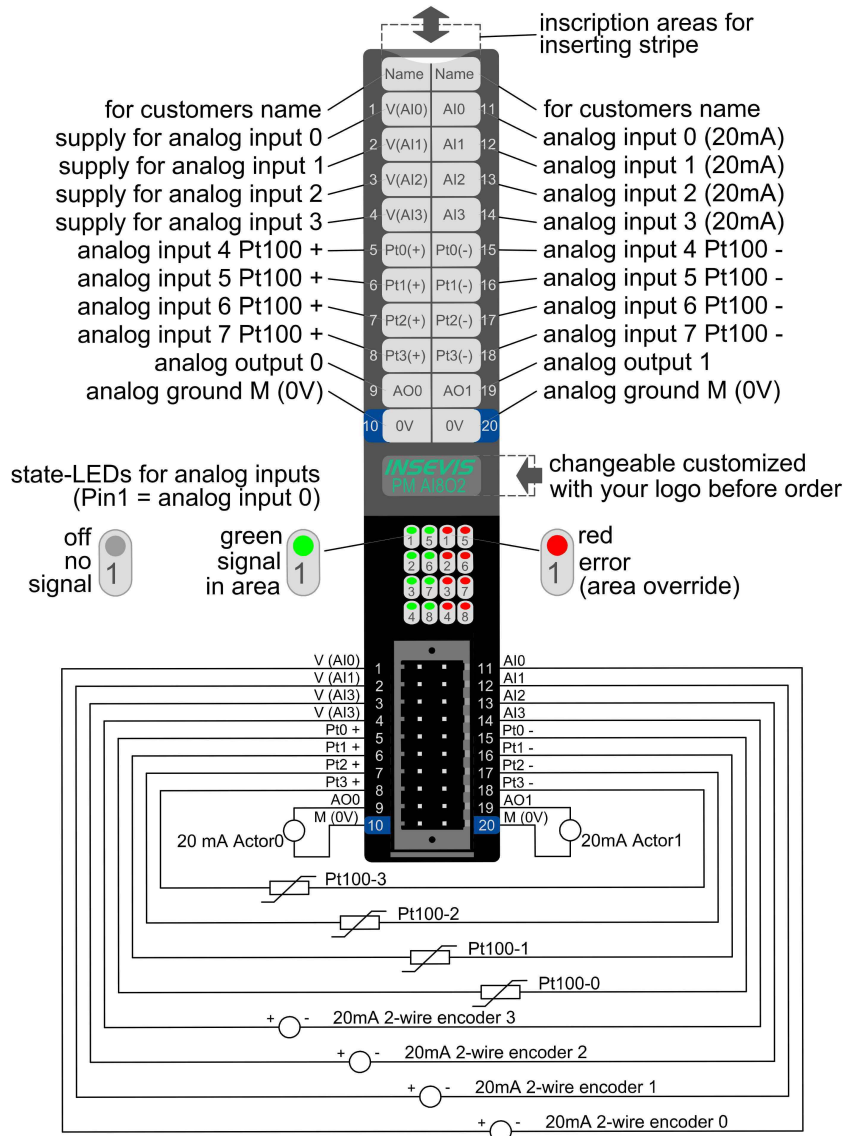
inscription areas for inserting stripe

| | Name | Name | |
|---|---|---|---|
| 1 | V(AI0) | AI0 | 11 |
| 2 | V(AI1) | AI1 | 12 |
| 3 | V(AI2) | AI2 | 13 |
| 4 | V(AI3) | AI3 | 14 |
| 5 | Pt0(+) | Pt0(-) | 15 |
| 6 | Pt1(+) | Pt1(-) | 16 |
| 7 | Pt2(+) | Pt2(-) | 17 |
| 8 | Pt3(+) | Pt3(-) | 18 |
| 9 | AO0 | AO1 | 19 |
| 10 | 0V | 0V | 20 |

for customers name
supply for analog input 0
supply for analog input 1
supply for analog input 2
supply for analog input 3
analog input 4 Pt100 +
analog input 5 Pt100 +
analog input 6 Pt100 +
analog input 7 Pt100 +
analog output 0
analog ground M (0V)

for customers name
analog input 0 (20mA)
analog input 1 (20mA)
analog input 2 (20mA)
analog input 3 (20mA)
analog input 4 Pt100 -
analog input 5 Pt100 -
analog input 6 Pt100 -
analog input 7 Pt100 -
analog output 1
analog ground M (0V)

INSEVIS
PM AI8O2

state-LEDs for analog inputs (Pin1 = analog input 0)

changeable customized with your logo before order

off no signal 1

green signal in area 1

1 5 1 5
2 6 2 6
3 7 3 7
4 8 4 8

red error (area override) 1

V (AI0) 1
V (AI1) 2
V (AI3) 3
V (AI3) 4
Pt0 + 5
Pt1 + 6
Pt2 + 7
Pt3 + 8
AO0 9
M (0V) 10

11 AI0
12 AI1
13 AI2
14 AI3
15 Pt0 -
16 Pt1 -
17 Pt2 -
18 Pt3 -
19 AO1
20 M (0V)

20 mA Actor0
20mA Actor1
Pt100-3
Pt100-2
Pt100-1
Pt100-0
+ - 20mA 2-wire encoder 3
+ - 20mA 2-wire encoder 2
+ - 20mA 2-wire encoder 1
+ - 20mA 2-wire encoder 0